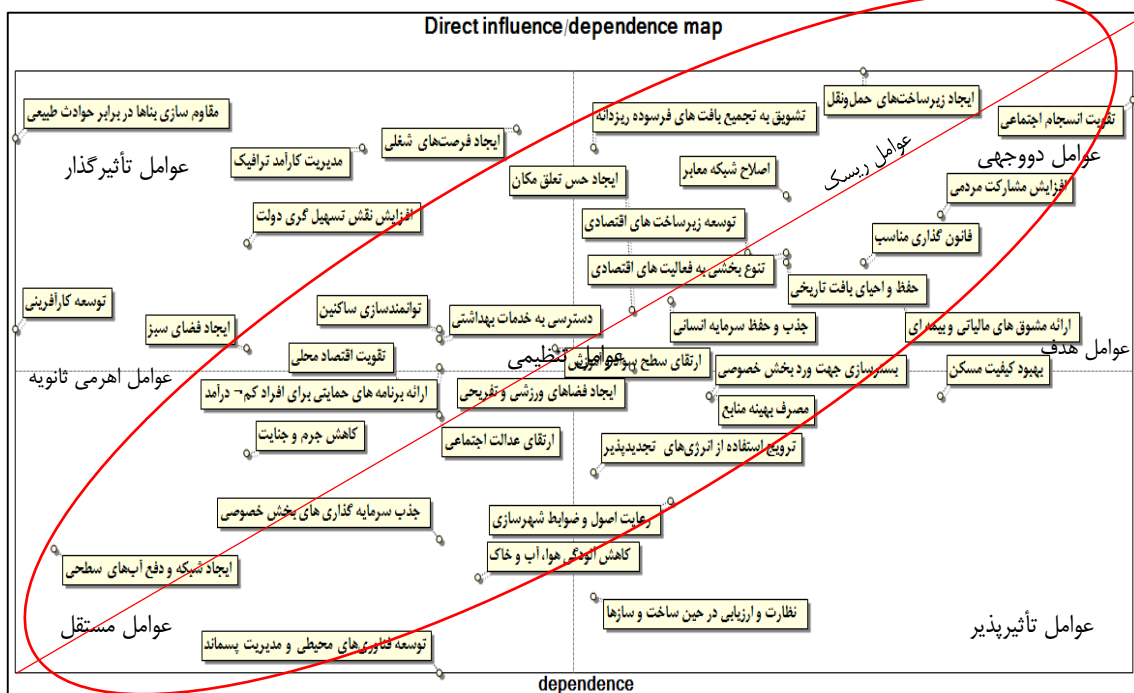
Direct influence/dependence map

ایجاد زیرساخت‌های حمل‌ونقل

تقویت انسجام اجتماعی

تشویق به تجمیع بافت های فرسوده ریزدانه

مقاوم سازی بناها در برابر حوادث طبیعی

ایجاد فرصت‌های شغلی

عوامل تأثیرگذار

مدیریت کارآمد ترافیک

اصلاح شبکه معابر

عوامل ریسک

عوامل دووجهی

ایجاد حس تعلق مکان

افزایش مشارکت مردمی

افزایش نقش تسهیل گری دولت

توسعه زیرساخت های اقتصادی

قانون گذاری مناسب

تنوع بخشی به فعالیت های اقتصادی

حفظ و احیای بافت تاریخی

توسعه کارآفرینی

توانمندسازی ساکنین

دسترسی به خدمات بهداشتی

جذب و حفظ سرمایه انسانی

ارائه مشوق های مالیاتی و بیمه‌ای

ایجاد فضای سبز

عوامل هدف

تقویت اقتصاد محلی

عوامل تنظیمی

ارتقای سطح پیوستگی

بسترسازی جهت ورود بخش خصوصی

بهبود کیفیت مسکن

عوامل اهرمی ثانویه

ارائه برنامه های حمایتی برای افراد کم¬ درآمد

ایجاد فضاهای ورزشی و تفریحی

مصرف بهینه منابع

کاهش جرم و جنایت

ارتقای عدالت اجتماعی

ترویج استفاده از انرژی‌های تجدیدپذیر

جذب سرمایه گذاری های بخش خصوصی

رعایت اصول و ضوابط شهرسازی

کاهش آلودگی هوا، آب و خاک

ایجاد شبکه و دفع آب‌های سطحی

نظارت و ارزیابی در حین ساخت و سازها

عوامل مستقل

عوامل تأثیرپذیر

توسعه فناوری‌های محیطی و مدیریت پسماند

dependence